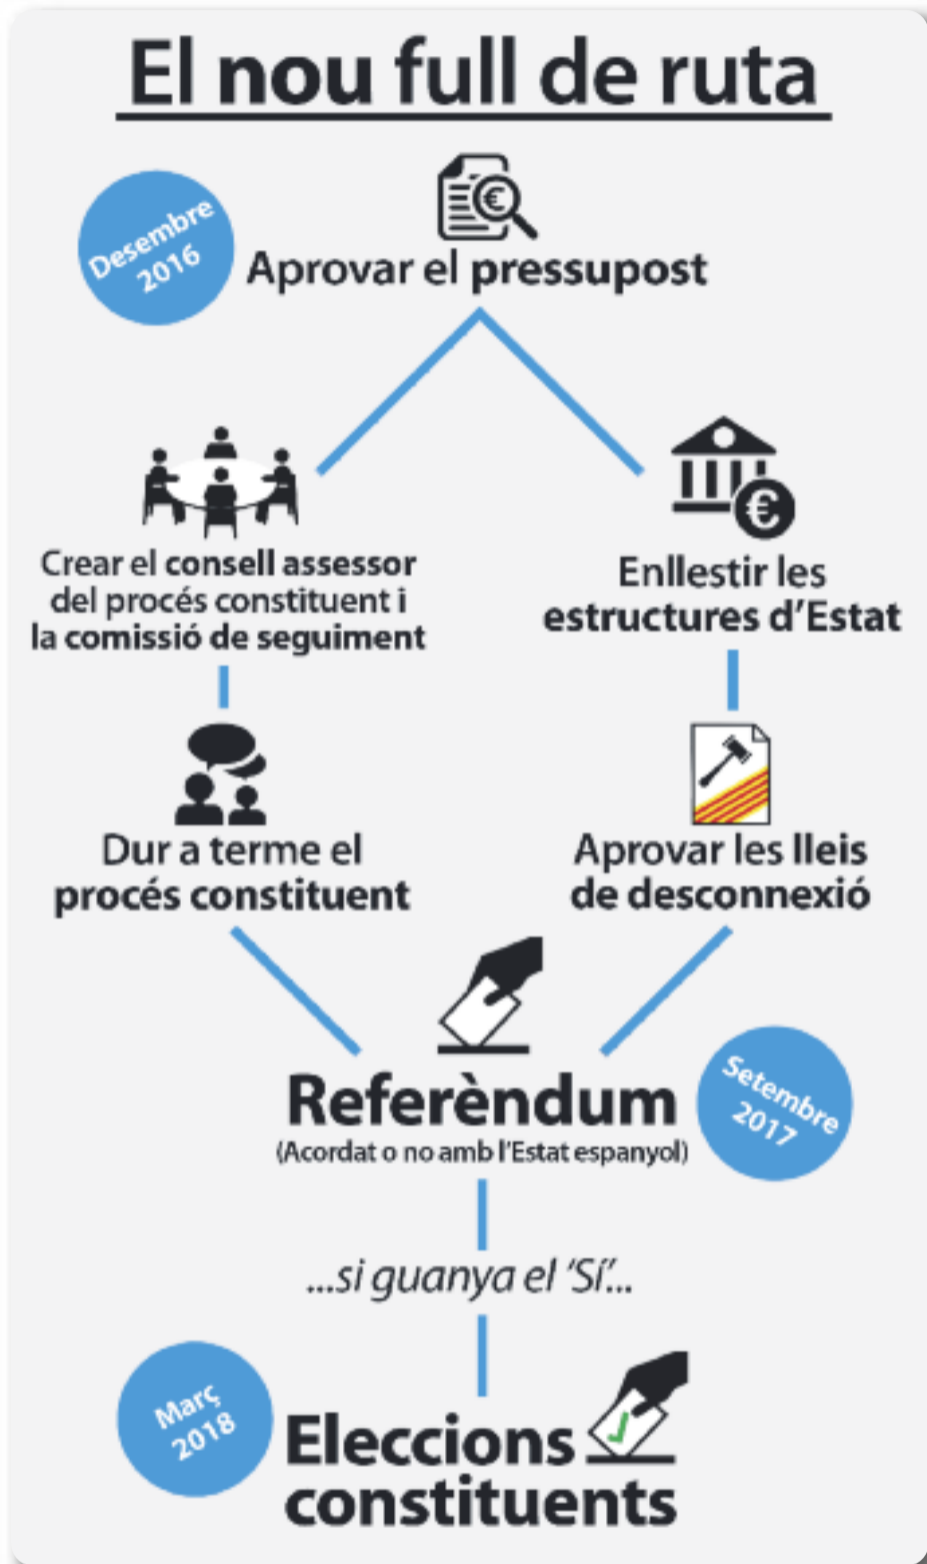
El nou full de ruta

Desembre 2016

Aprovar el pressupost

Crear el consell assessor del procés constituent i la comissió de seguiment

Enllestir les estructures d'Estat

Dur a terme el procés constituent

Aprovar les lleis de desconnexió

Referèndum
(Acordat o no amb l'Estat espanyol)

Setembre 2017

...si guanya el 'Sí'...

Març 2018

Eleccions constituents